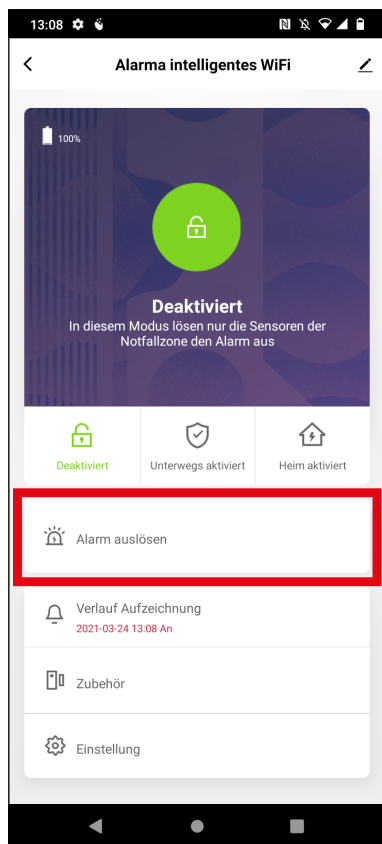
13:08

Alarma intelligentes WiFi

100%

Deaktiviert
In diesem Modus lösen nur die Sensoren der Notfallzone den Alarm aus

Deaktiviert
Unterwegs aktiviert
Heim aktiviert

Alarm auslösen

Verlauf Aufzeichnung
2021-03-24 13:08 An

Zubehör

Einstellung